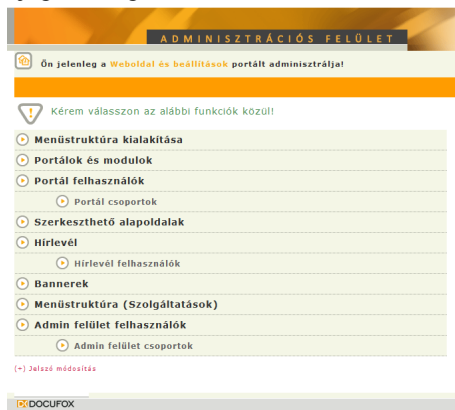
ADMINISZTRÁCIÓS FELÜLET

Ön jelenleg a Weboldal és beállítások portált adminisztrálja!

Kérem válasszon az alábbi funkciók közül!

Menüstruktúra kialakítása

Portálok és modulok

Portál felhasználók

Portál csoportok

Szerkeszthető alapoldalak

Hírlevél

Hírlevél felhasználók

Bannerek

Menüstruktúra (Szolgáltatások)

Admin felület felhasználók

Admin felület csoportok

(+) Jelszó módosítás

DOCUFOX